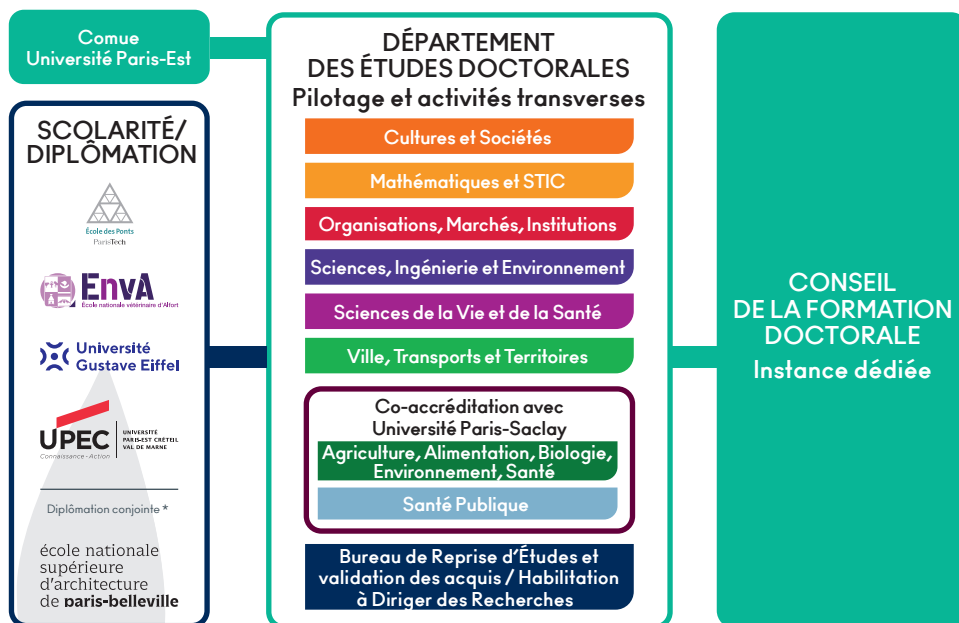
Comue
Université Paris-Est

SCOLARITÉ/
DIPLÔMATION

École des Ponts
ParisTech

EnvA
École nationale vétérinaire d'Alfort

Université
Gustave Eiffel

UPEC
Connaissance · Action
UNIVERSITÉ PARIS-EST CRÉTEIL VAL DE MARNE

Diplômation conjointe *

école nationale
supérieure
d'architecture
de paris-belleville

DÉPARTEMENT
DES ÉTUDES DOCTORALES
Pilotage et activités transverses

Cultures et Sociétés

Mathématiques et STIC

Organisations, Marchés, Institutions

Sciences, Ingénierie et Environnement

Sciences de la Vie et de la Santé

Ville, Transports et Territoires

Co-accréditation avec
Université Paris-Saclay

Agriculture, Alimentation, Biologie,
Environnement, Santé

Santé Publique

Bureau de Reprise d'Études et
validation des acquis / Habilitation
à Diriger des Recherches

CONSEIL
DE LA FORMATION
DOCTORALE
Instance dédiée